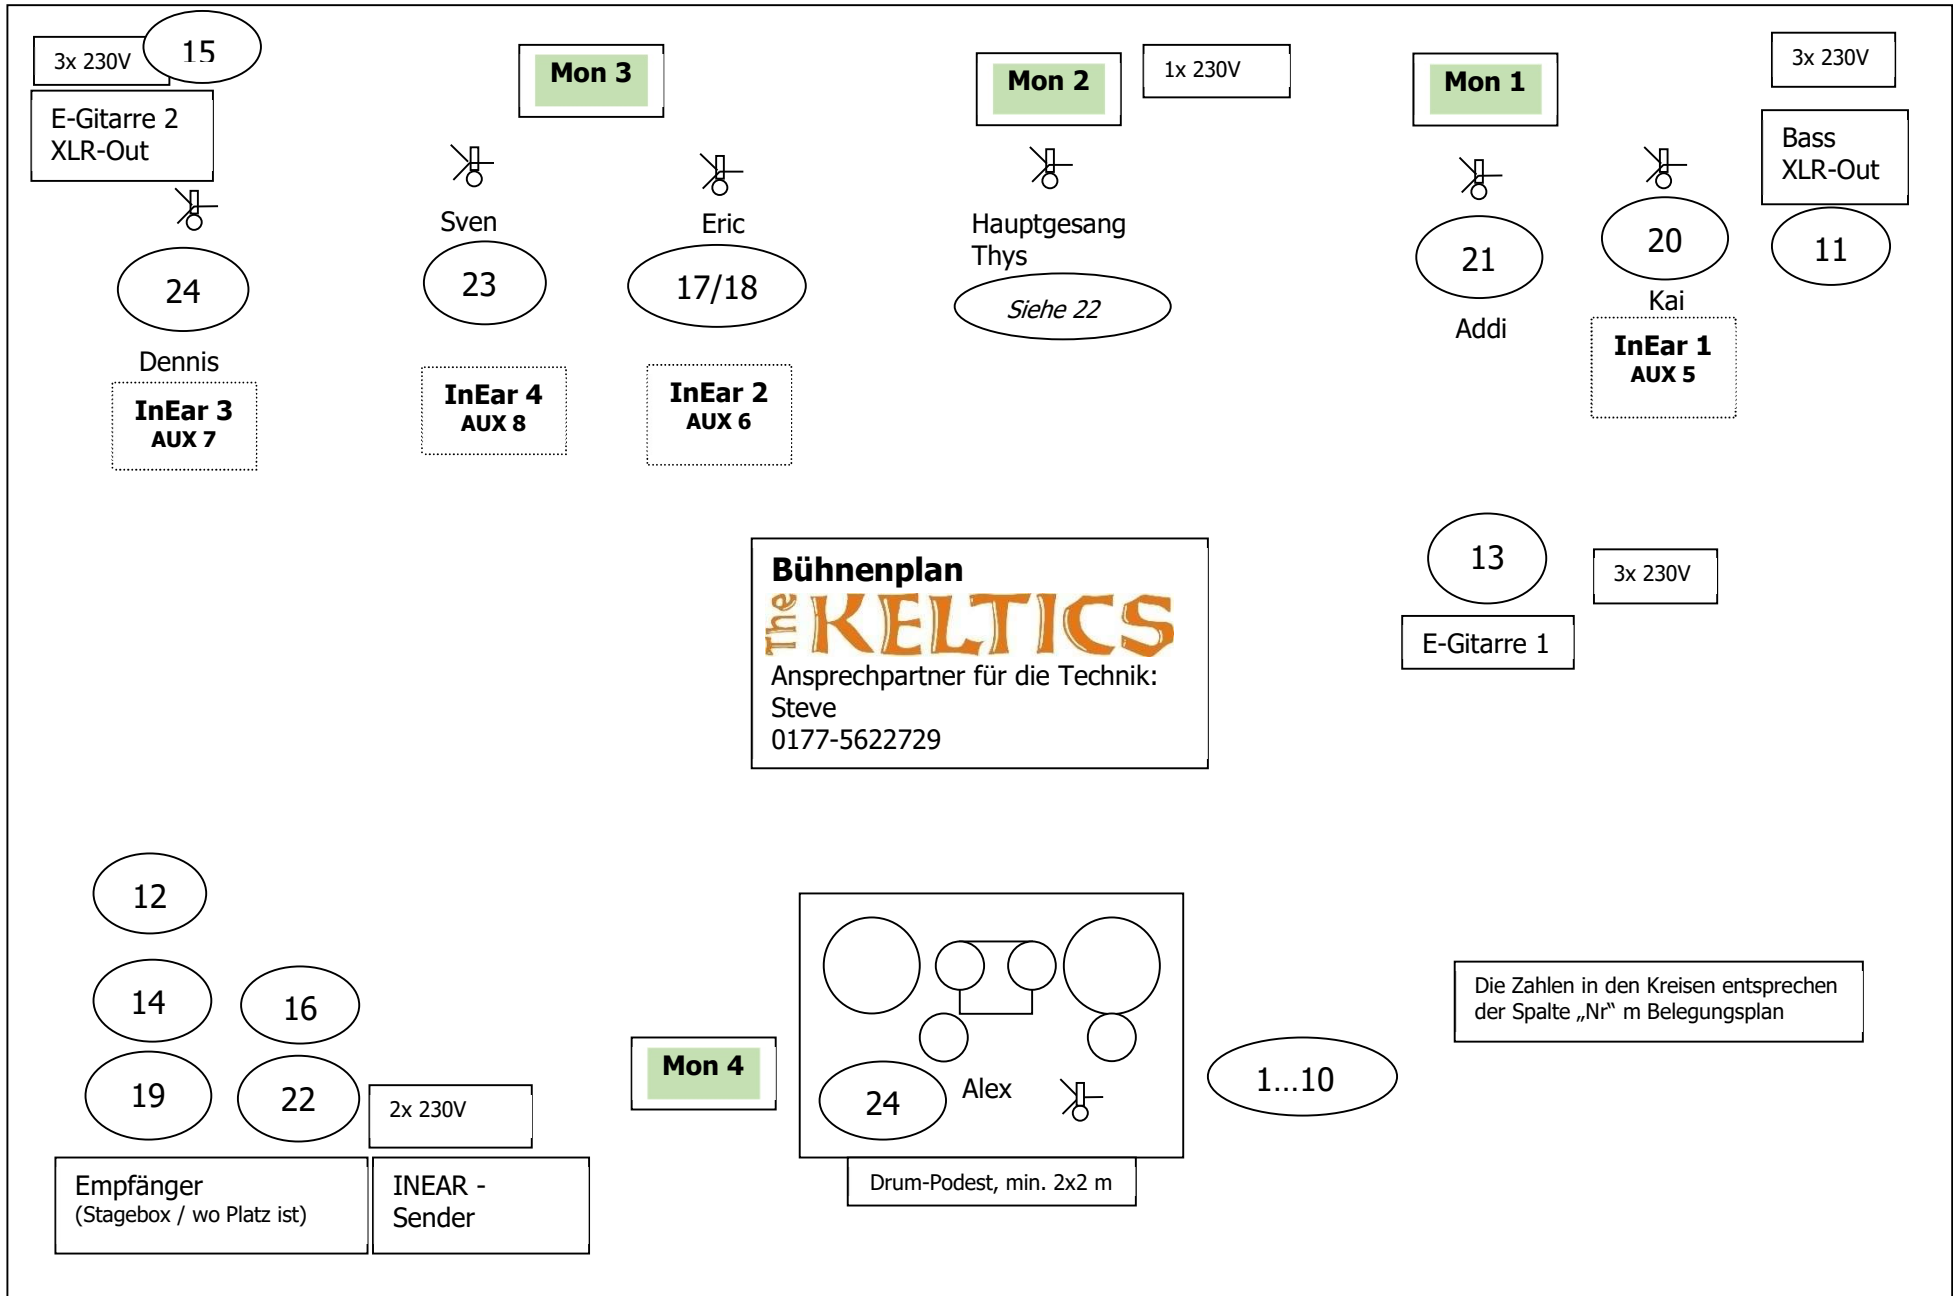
3x 230V
15
E-Gitarre 2
XLR-Out
24
Dennis
InEar 3
AUX 7

Mon 3
Sven
23
InEar 4
AUX 8
Eric
17/18
InEar 2
AUX 6

Mon 2
1x 230V
Hauptgesang
Thys
Siehe 22

Mon 1
21
Addi
20
Kai
InEar 1
AUX 5
3x 230V
Bass
XLR-Out
11

Bühnenplan
The KELTICS
Ansprechpartner für die Technik:
Steve
0177-5622729

13
3x 230V
E-Gitarre 1

12
14
16
19
22
2x 230V
Empfänger
(Stagebox / wo Platz ist)
INEAR - Sender

Mon 4
24
Alex
Drum-Podest, min. 2x2 m
1…10

Die Zahlen in den Kreisen entsprechen der Spalte „Nr" m Belegungsplan